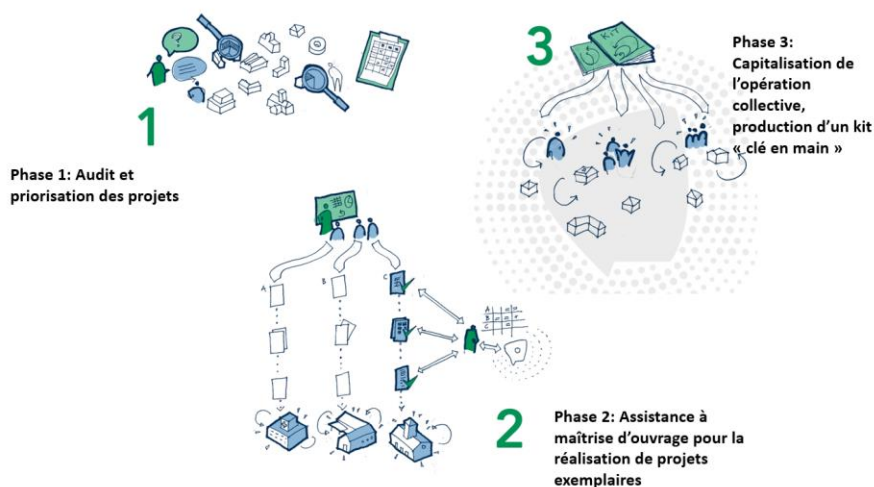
3

Phase 3: Capitalisation de l'opération collective, production d'un kit « clé en main »

1

Phase 1: Audit et priorisation des projets

A

B

C

2

Phase 2: Assistance à maîtrise d'ouvrage pour la réalisation de projets exemplaires